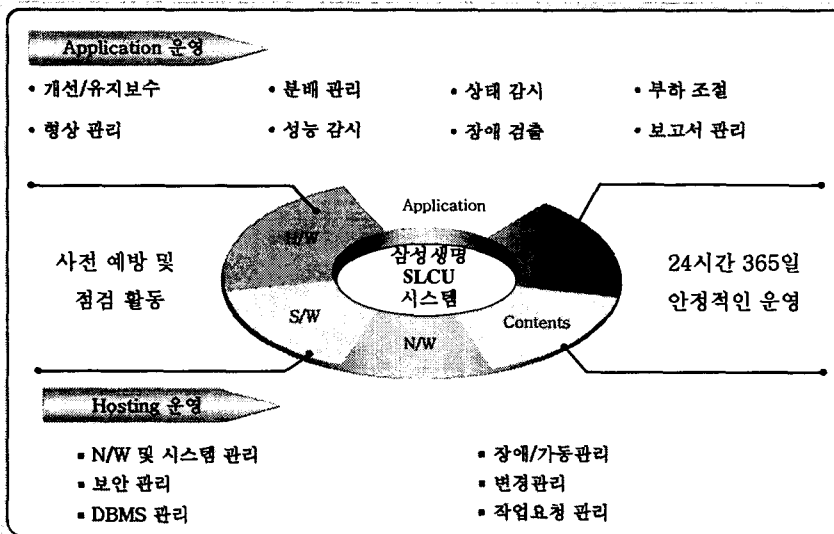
Application 운영

• 개선/유지보수
• 분배 관리
• 상태 감시
• 부하 조절
• 형상 관리
• 성능 감시
• 장애 검출
• 보고서 관리

사전 예방 및 점검 활동

H/W
Application
삼성생명 SLCU 시스템
S/W
N/W
Contents

24시간 365일 안정적인 운영

Hosting 운영

▪ N/W 및 시스템 관리
▪ 보안 관리
▪ DBMS 관리
▪ 장애/가동관리
▪ 변경관리
▪ 작업요청 관리